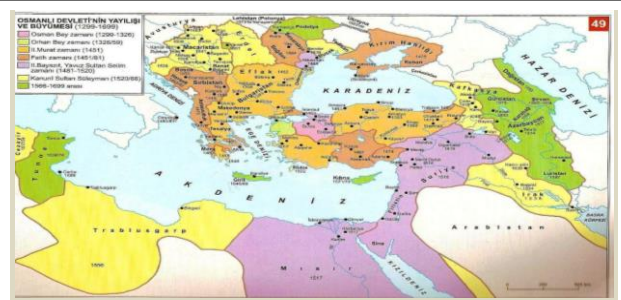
OSMANLI DEVLETİ'NİN YAYILIŞI VE BÜYÜMESİ (1299-1699)

Osman Bey zamanı (1299-1326)
Orhan Bey zamanı (1326/59)
II.Murat zamanı (1451)
Fatih zamanı (1451/81)
II.Bayezıt, Yavuz Sultan Selim zamanı (1481-1520)
Kanuni Sultan Süleyman (1520/66)
1566-1699 arası

49

Lehistan (Polonya)
Macaristan
Kırım Hanlığı
Eflak
KARADENİZ
HAZAR DENİZİ
AKDENİZ
Trablusgarp
Kıbrıs
Suriye
Mısır
Arabistan
Girit
Tunus